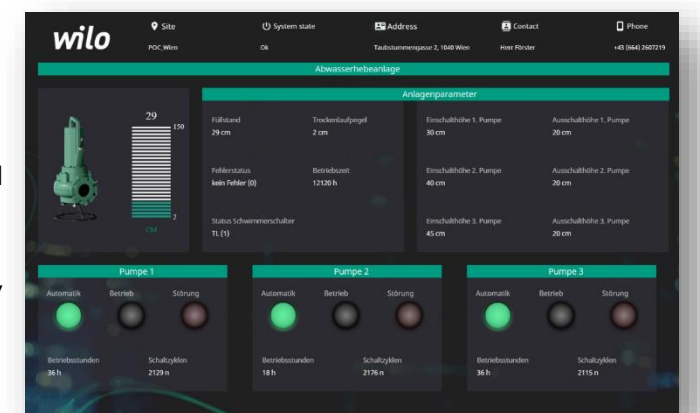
wilo

Site
POC_Wien

System state
Ok

Address
Taubstummengasse 2, 1040 Wien

Contact
Herr Förster

Phone
+43 (664) 2607219

Abwasserhebeanlage

29
150
2
CM

Anlagenparameter

Füllstand
29 cm

Trockenlaufpegel
2 cm

Fehlerstatus
kein Fehler (0)

Betriebszeit
12120 h

Status Schwimmerschalter
TL (1)

Einschalthöhe 1. Pumpe
30 cm

Ausschalthöhe 1. Pumpe
20 cm

Einschalthöhe 2. Pumpe
40 cm

Ausschalthöhe 2. Pumpe
20 cm

Einschalthöhe 3. Pumpe
45 cm

Ausschalthöhe 3. Pumpe
20 cm

Pumpe 1
Automatik Betrieb Störung
Betriebsstunden
36 h
Schaltzyklen
2129 n

Pumpe 2
Automatik Betrieb Störung
Betriebsstunden
18 h
Schaltzyklen
2176 n

Pumpe 3
Automatik Betrieb Störung
Betriebsstunden
36 h
Schaltzyklen
2115 n